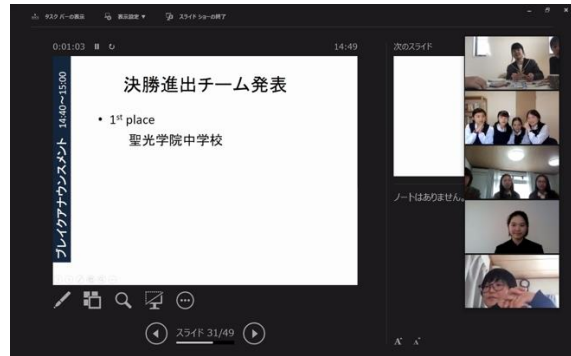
タスク バーの表示　表示設定 ▼　スライド ショーの終了

0:01:03　14:49　次のスライド

ブレイクアナウンスメント 14:40〜15:00

決勝進出チーム発表

• 1$^{st}$ place
聖光学院中学校

ノートはありません。

スライド 31/49